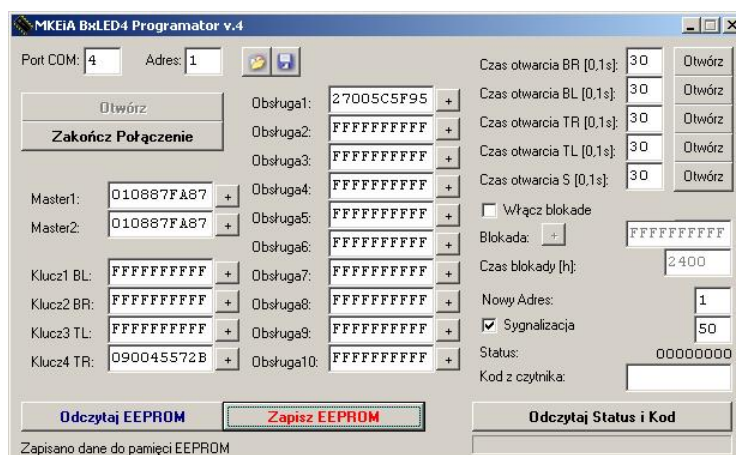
MKEiA BxLED4 Programator v.4

Port COM: 4 Adres: 1

Otwórz

Zakończ Połączenie

Master1: 010887FA87 +
Master2: 010887FA87 +

Klucz1 BL: FFFFFFFFFF +
Klucz2 BR: FFFFFFFFFF +
Klucz3 TL: FFFFFFFFFF +
Klucz4 TR: 090045572B +

Obsługa1: 27005C5F95 +
Obsługa2: FFFFFFFFFF +
Obsługa3: FFFFFFFFFF +
Obsługa4: FFFFFFFFFF +
Obsługa5: FFFFFFFFFF +
Obsługa6: FFFFFFFFFF +
Obsługa7: FFFFFFFFFF +
Obsługa8: FFFFFFFFFF +
Obsługa9: FFFFFFFFFF +
Obsługa10: FFFFFFFFFF +

Czas otwarcia BR [0,1s]: 30 Otwórz
Czas otwarcia BL [0,1s]: 30 Otwórz
Czas otwarcia TR [0,1s]: 30 Otwórz
Czas otwarcia TL [0,1s]: 30 Otwórz
Czas otwarcia S [0,1s]: 30 Otwórz

Włącz blokade
Blokada: + FFFFFFFFFF
Czas blokady [h]: 2400

Nowy Adres: 1
Sygnalizacja 50
Status: 00000000
Kod z czytnika:

Odczytaj EEPROM Zapisz EEPROM Odczytaj Status i Kod

Zapisano dane do pamięci EEPROM